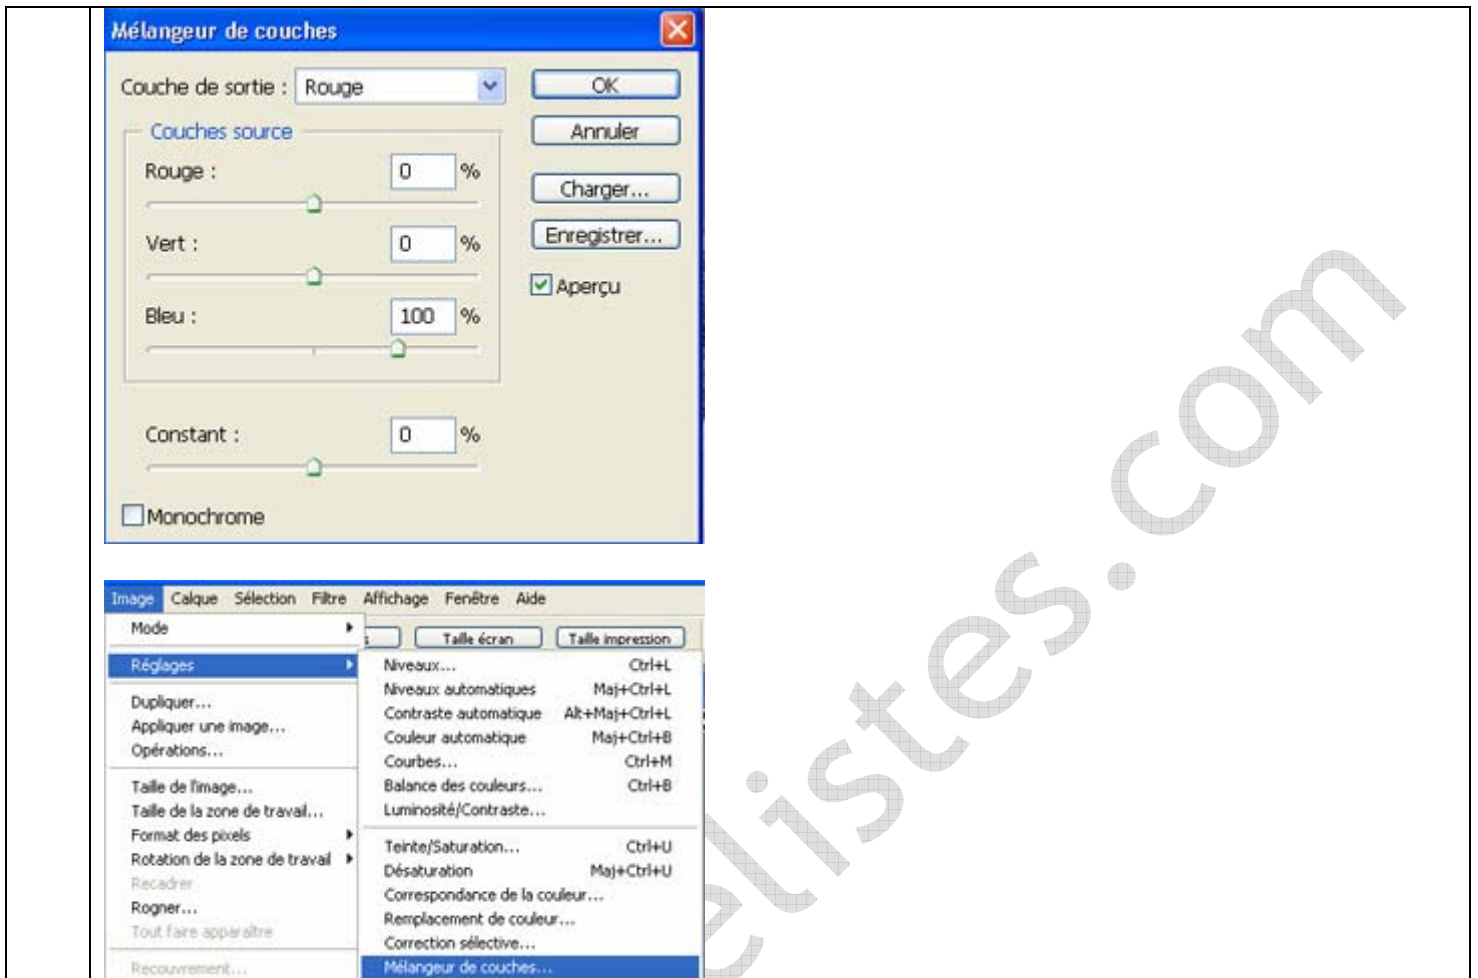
Mélangeur de couches

Couche de sortie : Rouge

OK

Annuler

Couches source

Rouge : 0 %

Charger...

Enregistrer...

Vert : 0 %

Aperçu

Bleu : 100 %

Constant : 0 %

Monochrome

Image Calque Sélection Filtre Affichage Fenêtre Aide

Mode

Taille écran Taille impression

Réglages

Niveaux... Ctrl+L
Niveaux automatiques Maj+Ctrl+L
Contraste automatique Alt+Maj+Ctrl+L
Couleur automatique Maj+Ctrl+B
Courbes... Ctrl+M
Balance des couleurs... Ctrl+B
Luminosité/Contraste...

Teinte/Saturation... Ctrl+U
Désaturation Maj+Ctrl+U
Correspondance de la couleur...
Remplacement de couleur...
Correction sélective...
Mélangeur de couches...

Dupliquer...
Appliquer une image...
Opérations...

Taille de l'image...
Taille de la zone de travail...
Format des pixels
Rotation de la zone de travail
Recadrer
Rogner...
Tout faire apparaître

Recouvrement...

listes.com